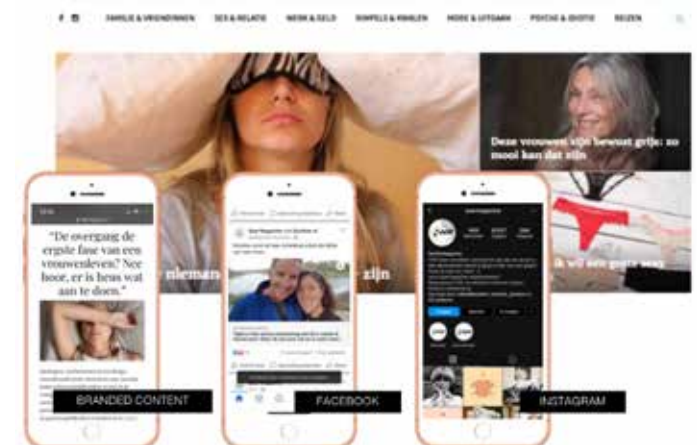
FAMILIE & VRIENDINNEN SEX & RELATIE WERK & GELD SHOPPEN & KOKEN MODE & UITGAAN PSYCHO & EROTIC REIZEN

Deze vrouwen zijn bewust grijs: zo mooi kan dat zijn

niemand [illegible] zijn

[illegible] wil een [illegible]

"De overgang de ergste fase van een vrouwenleven?' Nee hoor, er is heus wat aan te doen."

BRANDED CONTENT

FACEBOOK

INSTAGRAM